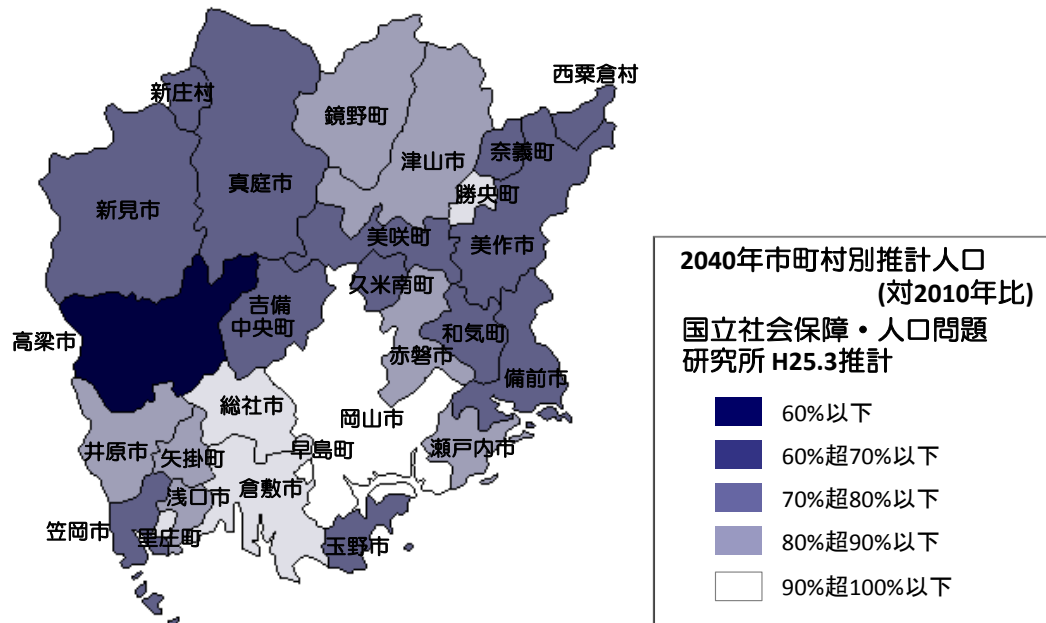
西粟倉村
新庄村
鏡野町
津山市
奈義町
真庭市
勝央町
新見市
美咲町
美作市
久米南町
吉備中央町
和気町
高梁市
赤磐市
備前市
総社市
岡山市
井原市
矢掛町
早島町
瀬戸内市
倉敷市
浅口市
笠岡市
里庄町
玉野市

2040年市町村別推計人口
(対2010年比)
国立社会保障・人口問題研究所 H25.3推計

60%以下
60%超70%以下
70%超80%以下
80%超90%以下
90%超100%以下